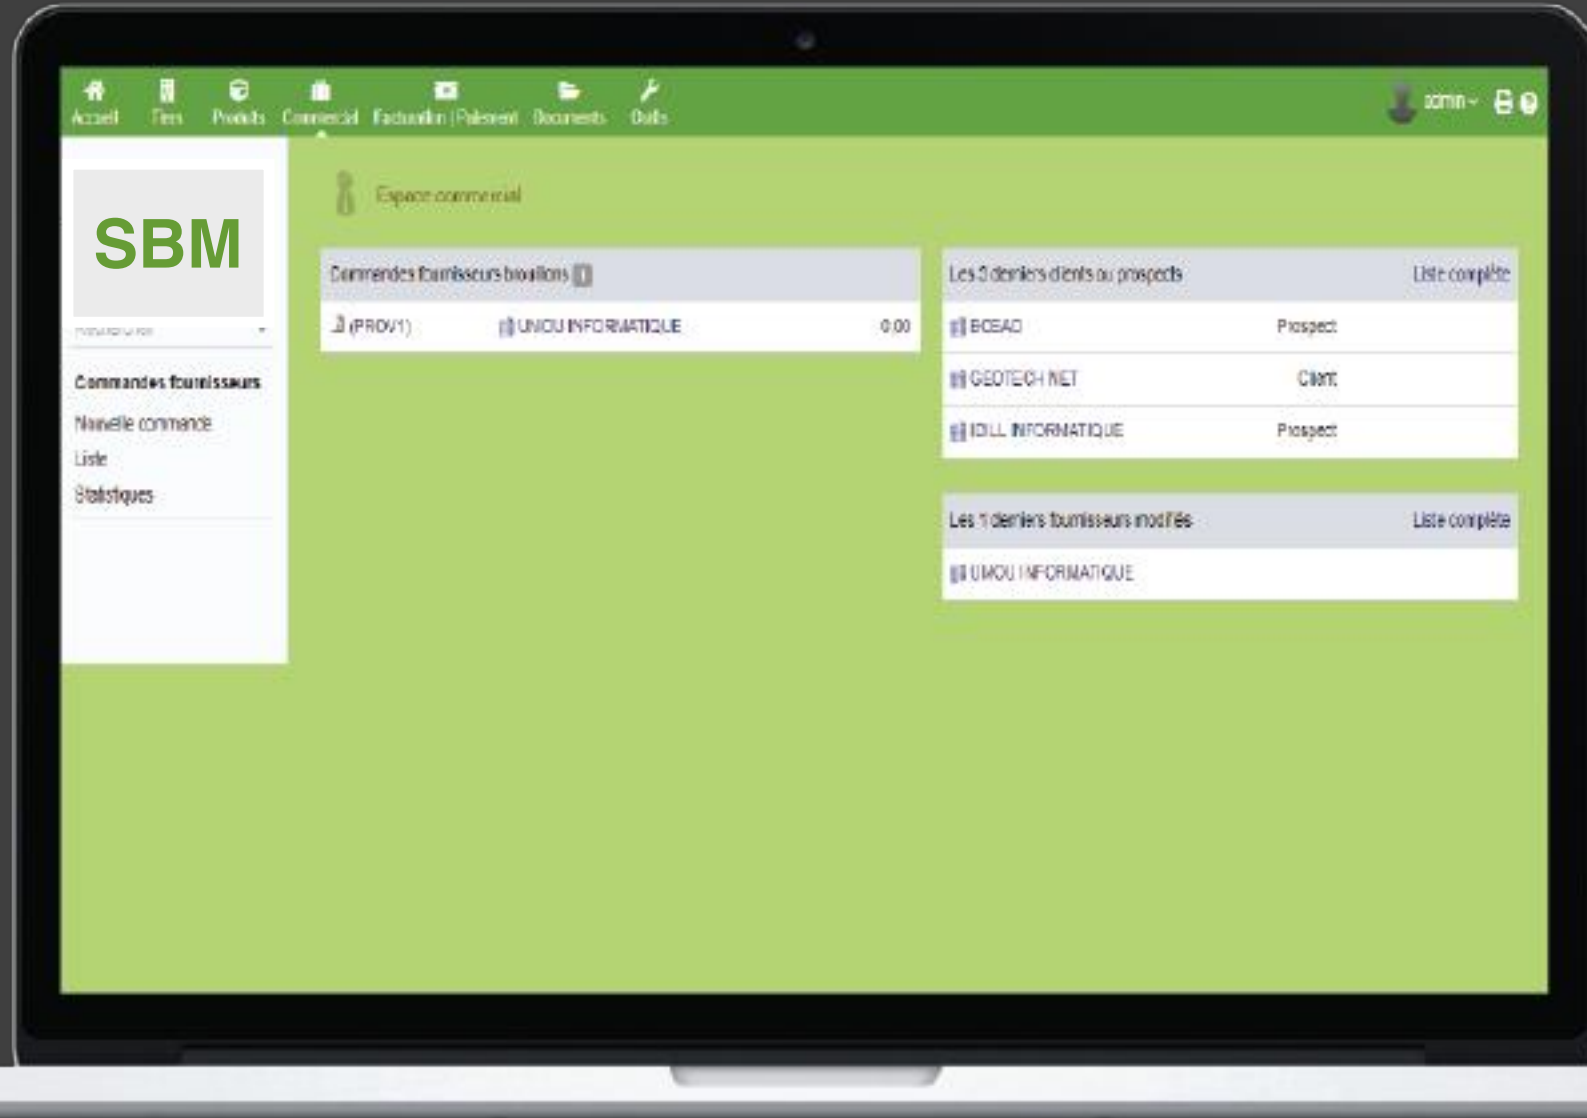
Accueil Tiers Produits Commercial Facturation | Paiement Documents Outils

admin

SBM

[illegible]

Commandes fournisseurs
Nouvelle commande
Liste
Statistiques

Espace commercial

Commandes fournisseurs brouillons 1

| (PROV1) | UMOU INFORMATIQUE | 0.00 |
|---|---|---|

Les 3 derniers clients ou prospects Liste complète

| BOEAD | Prospect |
|---|---|
| GEOTECH NET | Client |
| IDILL INFORMATIQUE | Prospect |

Les 1 derniers fournisseurs modifiés Liste complète

UMOU INFORMATIQUE